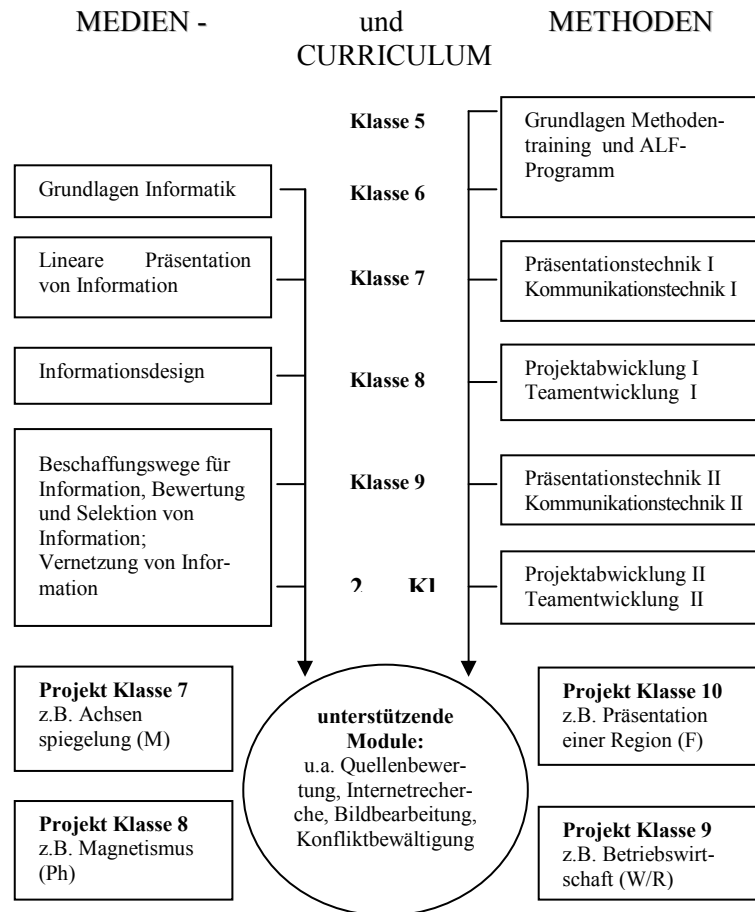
MEDIEN - und METHODEN CURRICULUM

Klasse 5

Grundlagen Methodentraining und ALF-Programm

Grundlagen Informatik

Klasse 6

Lineare Präsentation von Information

Klasse 7

Präsentationstechnik I
Kommunikationstechnik I

Informationsdesign

Klasse 8

Projektabwicklung I
Teamentwicklung I

Beschaffungswege für Information, Bewertung und Selektion von Information; Vernetzung von Information

Klasse 9

Präsentationstechnik II
Kommunikationstechnik II

2. Kl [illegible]

Projektabwicklung II
Teamentwicklung II

**Projekt Klasse 7**
z.B. Achsen spiegelung (M)

**unterstützende Module:**
u.a. Quellenbewertung, Internetrecherche, Bildbearbeitung, Konfliktbewältigung

**Projekt Klasse 10**
z.B. Präsentation einer Region (F)

**Projekt Klasse 8**
z.B. Magnetismus (Ph)

**Projekt Klasse 9**
z.B. Betriebswirtschaft (W/R)